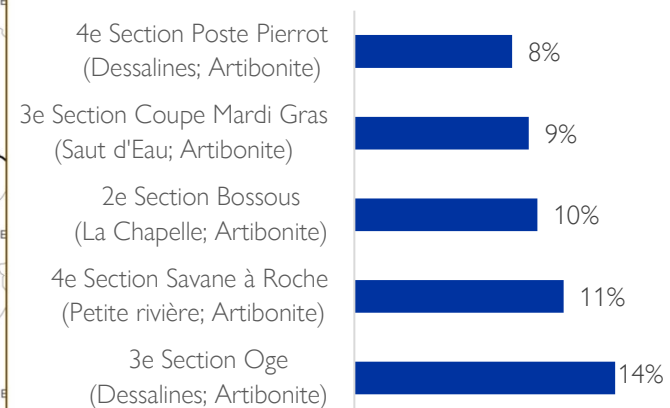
4e Section Poste Pierrot (Dessalines; Artibonite) 8%

3e Section Coupe Mardi Gras (Saut d'Eau; Artibonite) 9%

2e Section Bossous (La Chapelle; Artibonite) 10%

4e Section Savane à Roche (Petite rivière; Artibonite) 11%

3e Section Oge (Dessalines; Artibonite) 14%